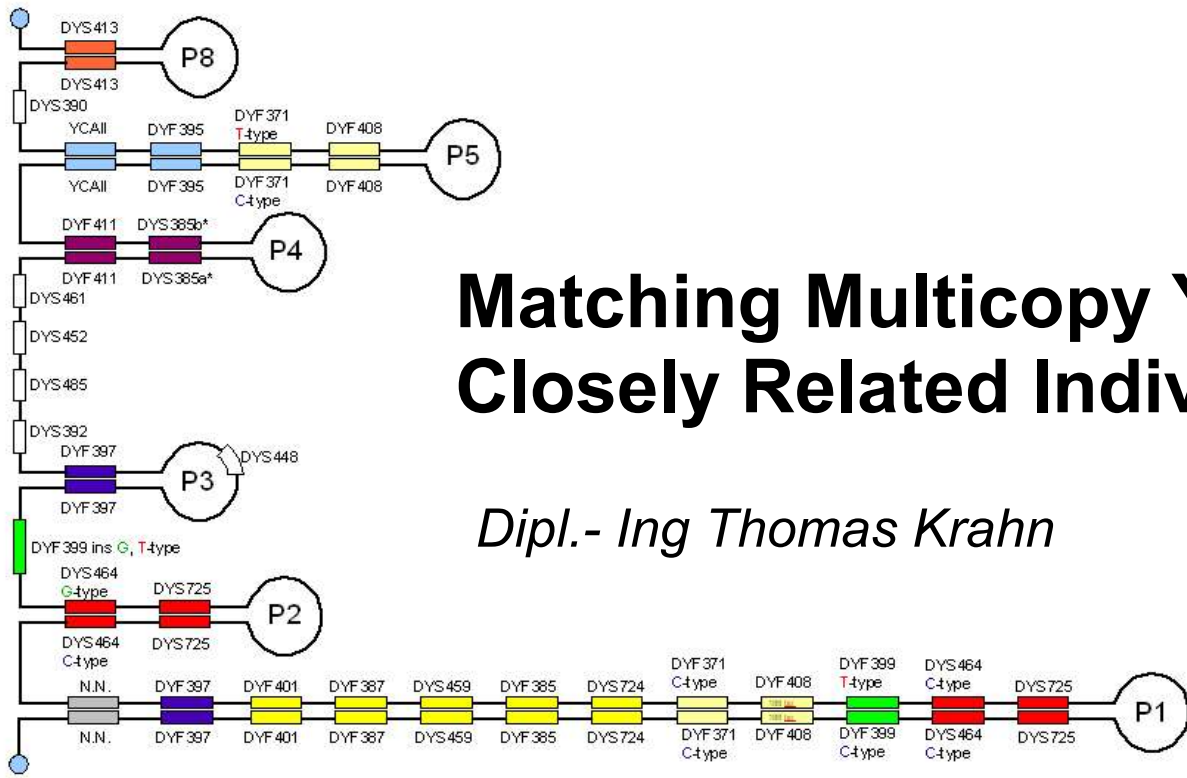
DYS413
P8
DYS413
DYS390
YCAII
DYF395
DYF371
T-type
DYF408
P5
YCAII
DYF395
DYF371
C-type
DYF408
DYF411
DYS385b*
P4
DYF411
DYS385a*
DYS461
DYS452
DYS485
DYS392
DYF397
P3
DYS448
DYF397
DYF399 ins G, T-type
DYS464
G-type
DYS725
P2
DYS464
C-type
DYS725
N.N.
DYF397
DYF401
DYF387
DYS459
DYF385
DYS724
DYF371
C-type
DYF408
DYF399
T-type
DYS464
C-type
DYS725
P1
N.N.
DYF397
DYF401
DYF387
DYS459
DYF385
DYS724
DYF371
C-type
DYF408
DYF399
C-type
DYS464
C-type
DYS725

Matching Multicopy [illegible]
Closely Related Indiv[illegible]

Dipl.- Ing Thomas Krahn